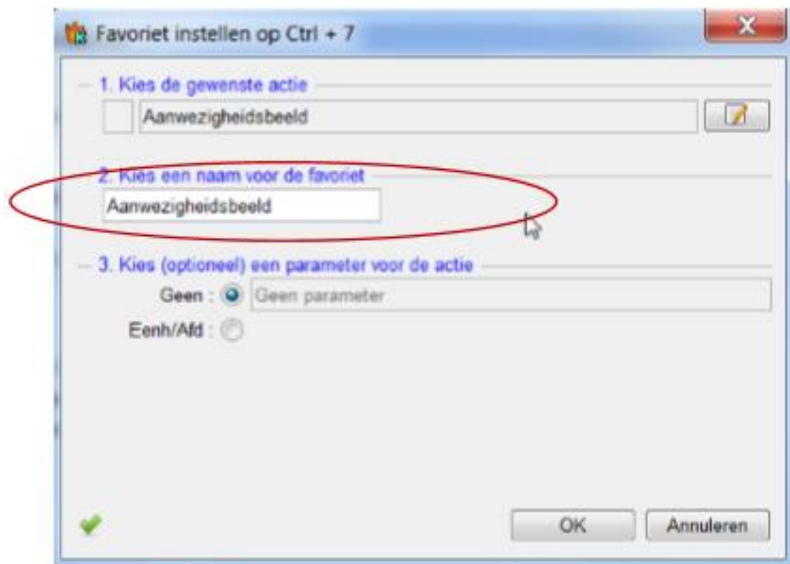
Favoriet instellen op Ctrl + 7

1. Kies de gewenste actie

Aanwezigheidsbeeld

2. Kies een naam voor de favoriet

Aanwezigheidsbeeld

3. Kies (optioneel) een parameter voor de actie

Geen :

Geen parameter

Eenh/Afd :

OK

Annuleren